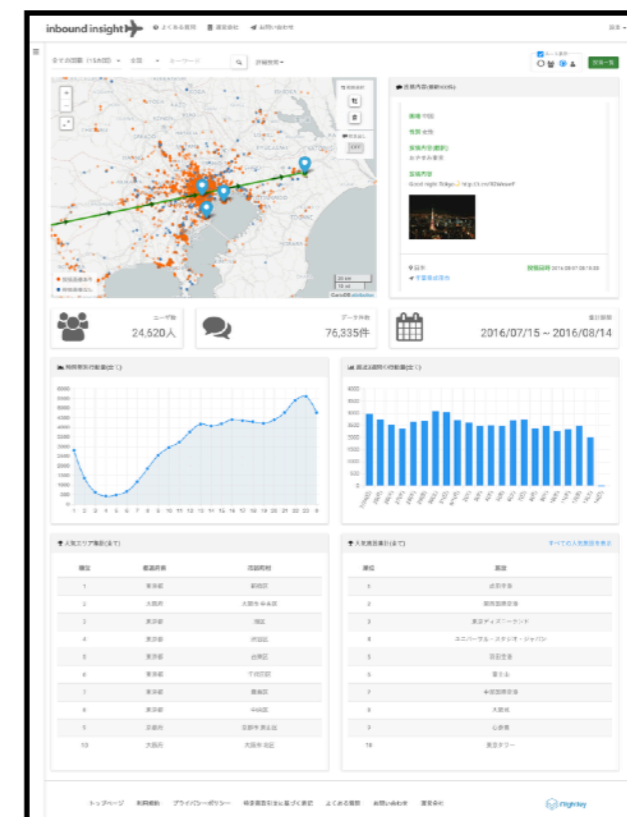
inbound insight

よくある質問 運営会社 お問い合わせ

全ての国籍（1ヵ国） 全国 キーワード 詳細検索

投稿内容

性別 女性

投稿内容

Good night Tokyo http://t.co/...

24,520人

76,335件

2016/07/15 ~ 2016/08/14

時間帯別行動量

曜日別行動量

人気エリア順位(全て)

| 順位 | 都道府県 | 市区町村 |
|---|---|---|
| 1 | 東京都 | 新宿区 |
| 2 | 大阪府 | 大阪市中央区 |
| 3 | 東京都 | 港区 |
| 4 | 東京都 | 渋谷区 |
| 5 | 東京都 | 台東区 |
| 6 | 東京都 | 千代田区 |
| 7 | 東京都 | 墨田区 |
| 8 | 東京都 | 中央区 |
| 9 | 京都府 | 京都市東山区 |
| 10 | 大阪府 | 大阪市北区 |

人気観光地順位(全て)

すべての人気観光地を表示

| 順位 | 施設 |
|---|---|
| 1 | 成田空港 |
| 2 | 関西国際空港 |
| 3 | 東京ディズニーランド |
| 4 | ユニバーサル・スタジオ・ジャパン |
| 5 | 羽田空港 |
| 6 | 富士山 |
| 7 | 中部国際空港 |
| 8 | 大阪城 |
| 9 | 心斎橋 |
| 10 | 東京タワー |

トップページ 利用規約 プライバシーポリシー 特定商取引法に基づく表記 よくある質問 お問い合わせ 運営会社

Nightley